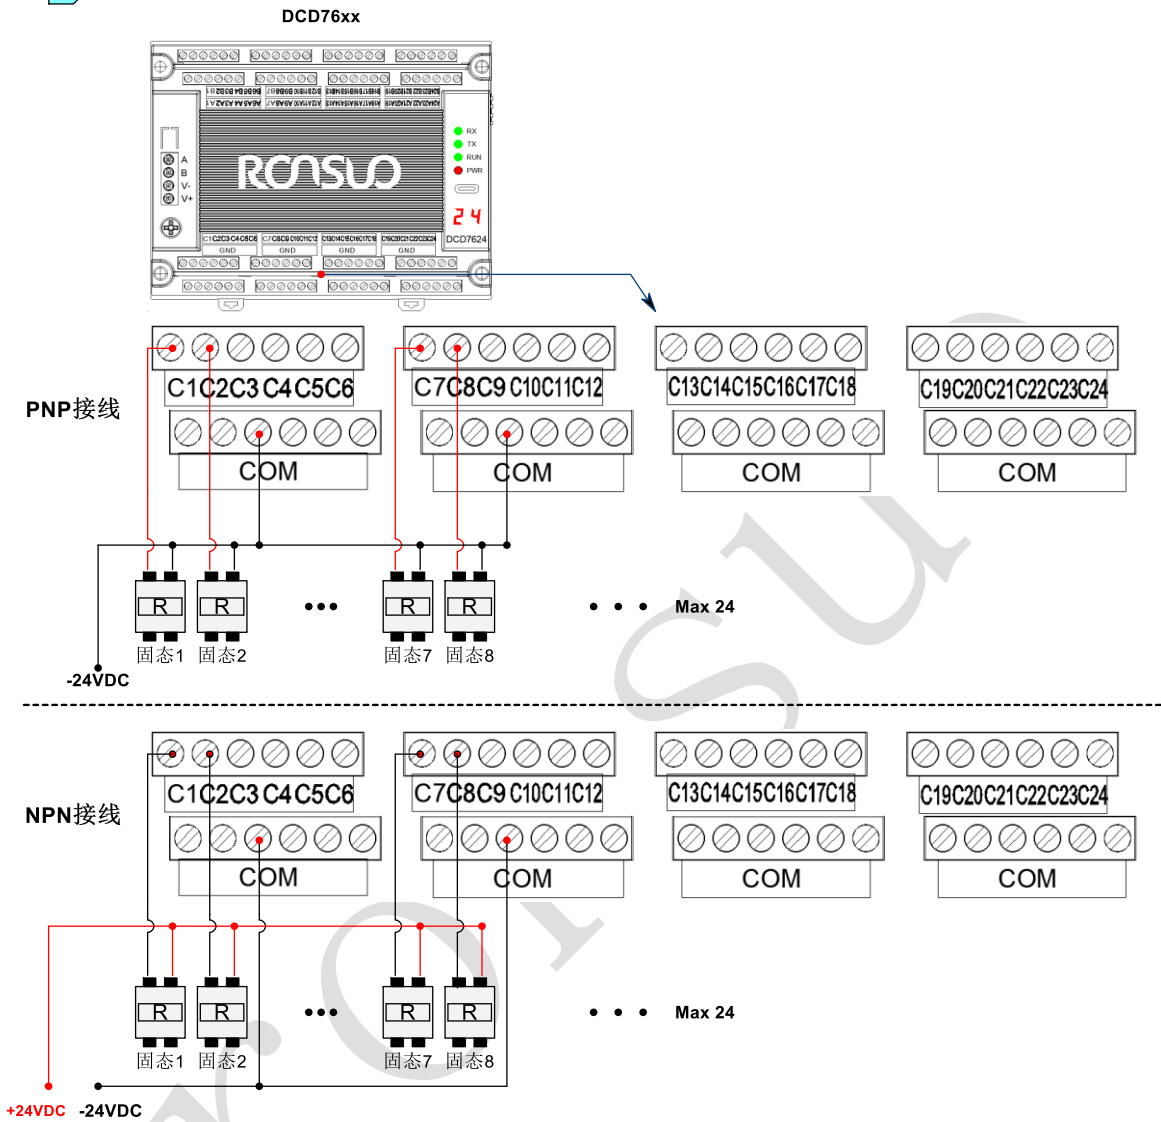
DCD76xx

RCNSUO

RX
TX
RUN
PWR

24

DCD7624

A
B
V-
V+

PNP接线

C1C2C3C4C5C6
C7C8C9C10C11C12
C13C14C15C16C17C18
C19C20C21C22C23C24

COM
COM
COM
COM

R R ••• R R • • • Max 24

固态1 固态2 固态7 固态8

-24VDC

NPN接线

C1C2C3C4C5C6
C7C8C9C10C11C12
C13C14C15C16C17C18
C19C20C21C22C23C24

COM
COM
COM
COM

R R ••• R R • • • Max 24

固态1 固态2 固态7 固态8

+24VDC -24VDC